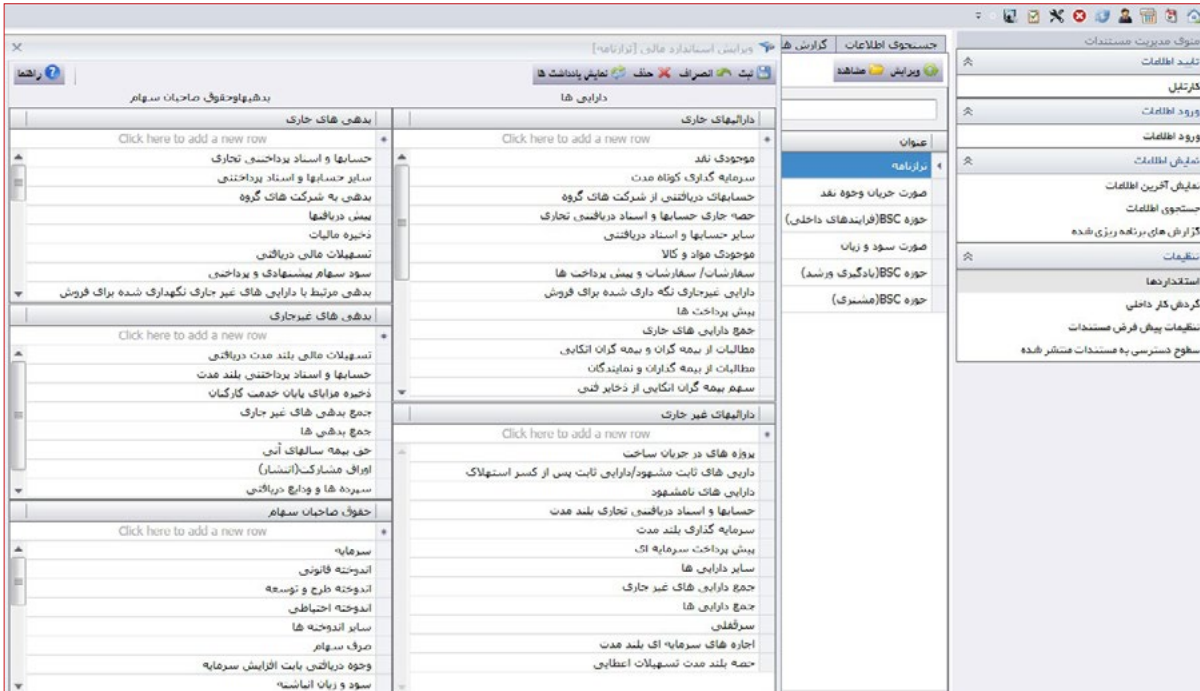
منوی مدیریت مستندات
تایید اطلاعات
کارتابل
ورود اطلاعات
ورود اطلاعات
نمایش اطلاعات
نمایش آخرین اطلاعات
جستجوی اطلاعات
گزارش های برنامه ریزی شده
تنظیمات
استانداردها
گردش کار داخلی
تنظیمات پیش فرض مستندات
سطوح دسترسی به مستندات منتشر شده

جستجوی اطلاعات | گزارش ها
ویرایش | مشاهده
عنوان
ترازنامه
صورت جریان وجوه نقد
حوزه BSC(فرایندهای داخلی)
صورت سود و زیان
حوزه BSC(یادگیری ورشد)
حوزه BSC(مشتری)

ویرایش استاندارد مالی [ترازنامه]
ثبت | انصراف | حذف | نمایش یادداشت ها
راهنما
دارایی ها
بدهیهاوحقوق صاحبان سهام

داراییهای جاری
Click here to add a new row
موجودی نقد
سرمایه گذاری کوتاه مدت
حسابهای دریافتنی از شرکت های گروه
حصه جاری حسابها و اسناد دریافتنی تجاری
سایر حسابها و اسناد دریافتنی
موجودی مواد و کالا
سفارشات/ سفارشات و پیش پرداخت ها
دارایی غیرجاری نگه داری شده برای فروش
پیش پرداخت ها
جمع دارایی های جاری
مطالبات از بیمه گران و بیمه گران اتکایی
مطالبات از بیمه گذاران و نمایندگان
سهم بیمه گران اتکایی از ذخایر فنی

داراییهای غیر جاری
Click here to add a new row
پروژه های در جریان ساخت
دارایی های ثابت مشهود/دارایی ثابت پس از کسر استهلاک
دارایی های نامشهود
حسابها و اسناد دریافتنی تجاری بلند مدت
سرمایه گذاری بلند مدت
پیش پرداخت سرمایه ای
سایر دارایی ها
جمع دارایی های غیر جاری
جمع دارایی ها
سرقفلی
اجاره های سرمایه ای بلند مدت
حصه بلند مدت تسهیلات اعطایی

بدهی های جاری
Click here to add a new row
حسابها و اسناد پرداختنی تجاری
سایر حسابها و اسناد پرداختنی
بدهی به شرکت های گروه
پیش دریافتها
ذخیره مالیات
تسهیلات مالی دریافتی
سود سهام پیشنهادی و پرداختی
بدهی مرتبط با دارایی های غیر جاری نگهداری شده برای فروش

بدهی های غیرجاری
Click here to add a new row
تسهیلات مالی بلند مدت دریافتی
حسابها و اسناد پرداختنی بلند مدت
ذخیره مزایای پایان خدمت کارکنان
جمع بدهی های غیر جاری
جمع بدهی ها
حق بیمه سالهای آتی
اوراق مشارکت(انتشار)
سپرده ها و ودایع دریافتی

حقوق صاحبان سهام
Click here to add a new row
سرمایه
اندوخته قانونی
اندوخته طرح و توسعه
اندوخته احتیاطی
سایر اندوخته ها
صرف سهام
وجوه دریافتی بابت افزایش سرمایه
سود و زیان انباشته